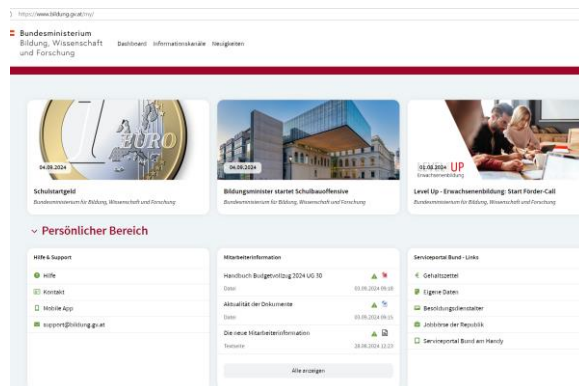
https://www.bildung.gv.at/my/

Bundesministerium
Bildung, Wissenschaft
und Forschung

Dashboard Informationskanäle Neuigkeiten

04.09.2024

EURO

Schulstartgeld
Bundesministerium für Bildung, Wissenschaft und Forschung

04.09.2024

Bildungsminister startet Schulbauoffensive
Bundesministerium für Bildung, Wissenschaft und Forschung

01.09.2024 UP
Erwachsenenbildung

Level Up - Erwachsenenbildung: Start Förder-Call
Bundesministerium für Bildung, Wissenschaft und Forschung

Persönlicher Bereich

Hilfe & Support

Hilfe
Kontakt
Mobile App
support@bildung.gv.at

Mitarbeiterinformation

Handbuch Budgetvollzug 2024 UG 30
Datei 03.09.2024 09:18

Aktualität der Dokumente
Datei 03.09.2024 09:15

Die neue Mitarbeiterinformation
Textseite 28.08.2024 12:23

Alle anzeigen

Serviceportal Bund - Links

Gehaltszettel
Eigene Daten
Besoldungsdienststelle
Jobbörse der Republik
Serviceportal Bund am Handy